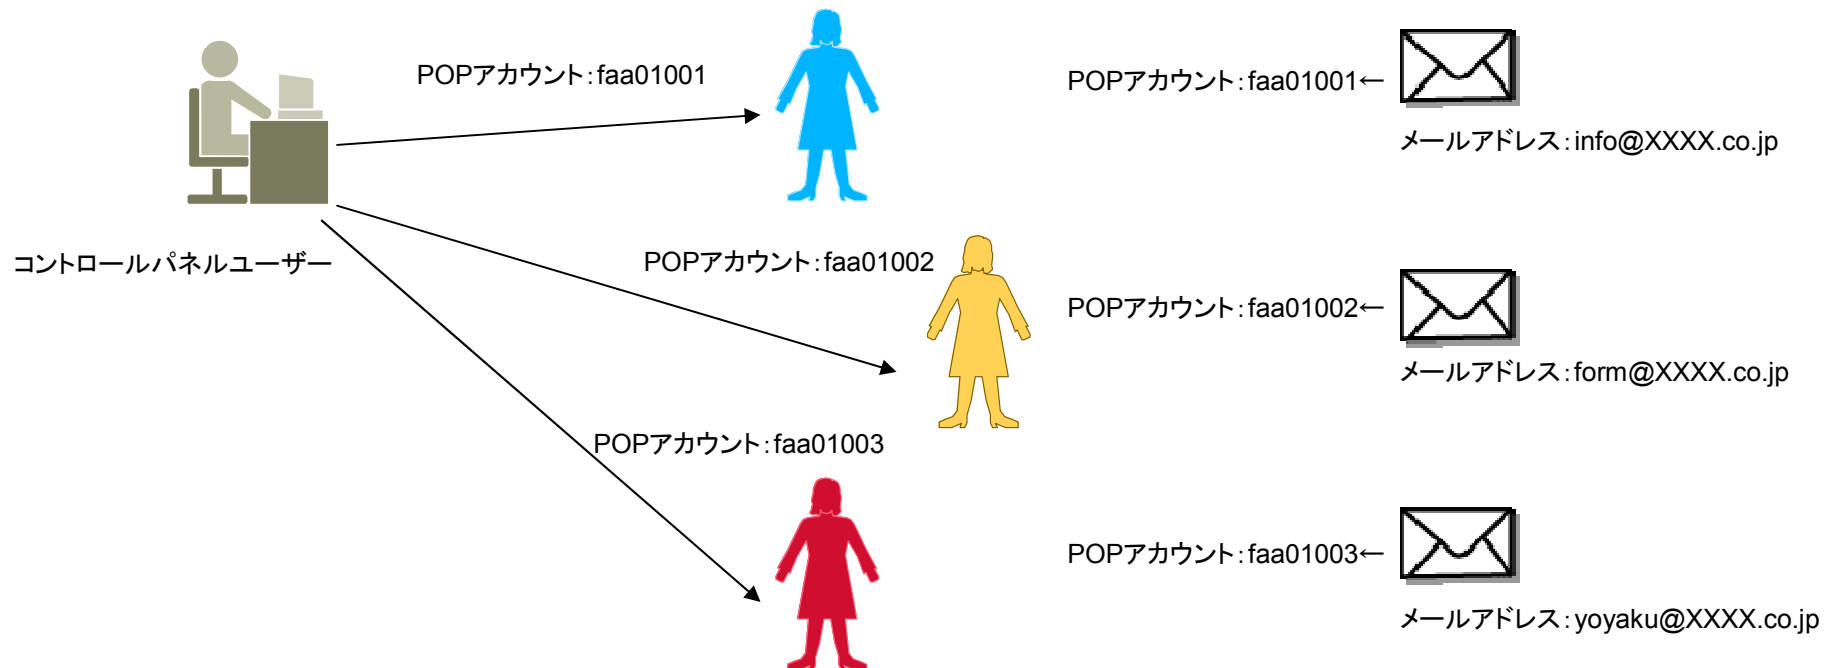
POPアカウント:faa01001

POPアカウント:faa01001←

メールアドレス:info@XXXX.co.jp

コントロールパネルユーザー

POPアカウント:faa01002

POPアカウント:faa01002←

メールアドレス:form@XXXX.co.jp

POPアカウント:faa01003

POPアカウント:faa01003←

メールアドレス:yoyaku@XXXX.co.jp